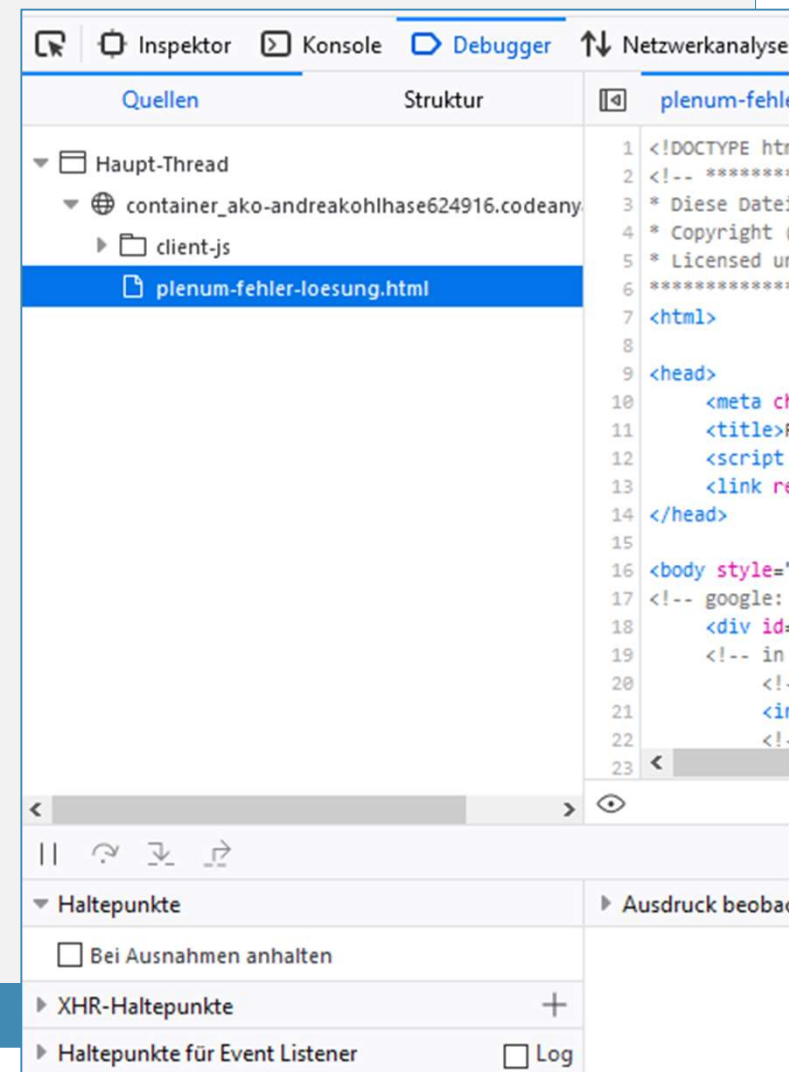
Inspektor Konsole Debugger Netzwerkanalyse

Quellen Struktur

plenum-fehle

Haupt-Thread
container_ako-andreakohlhase624916.codeany
client-js
plenum-fehler-loesung.html

1 <!DOCTYPE htm
2 <!-- ********
3 * Diese Datei
4 * Copyright
5 * Licensed un
6 ************
7 <html>
8
9 <head>
10 <meta ch
11 <title>F
12 <script
13 <link re
14 </head>
15
16 <body style="
17 <!-- google:
18 <div id=
19 <!-- in
20 <!-
21 <in
22 <!-
23

Haltepunkte
Bei Ausnahmen anhalten
XHR-Haltepunkte
Haltepunkte für Event Listener
Log

Ausdruck beobac